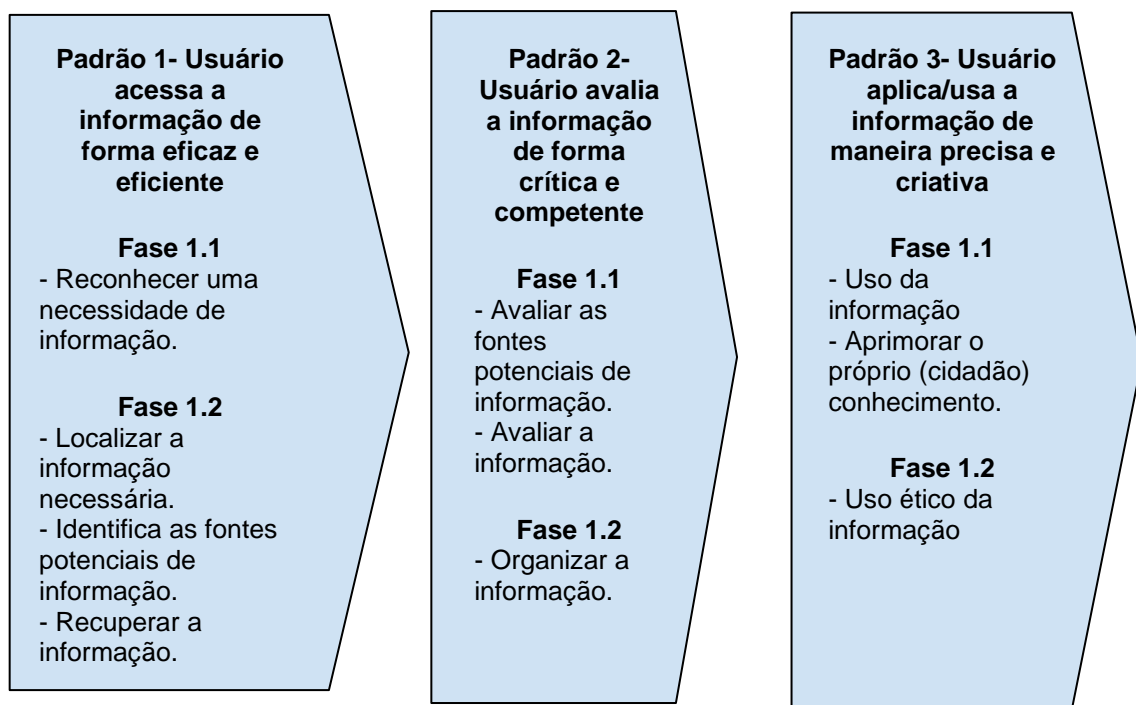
Padrão 1- Usuário acessa a informação de forma eficaz e eficiente

Fase 1.1
- Reconhecer uma necessidade de informação.

Fase 1.2
- Localizar a informação necessária.
- Identifica as fontes potenciais de informação.
- Recuperar a informação.

Padrão 2- Usuário avalia a informação de forma crítica e competente

Fase 1.1
- Avaliar as fontes potenciais de informação.
- Avaliar a informação.

Fase 1.2
- Organizar a informação.

Padrão 3- Usuário aplica/usa a informação de maneira precisa e criativa

Fase 1.1
- Uso da informação
- Aprimorar o próprio (cidadão) conhecimento.

Fase 1.2
- Uso ético da informação